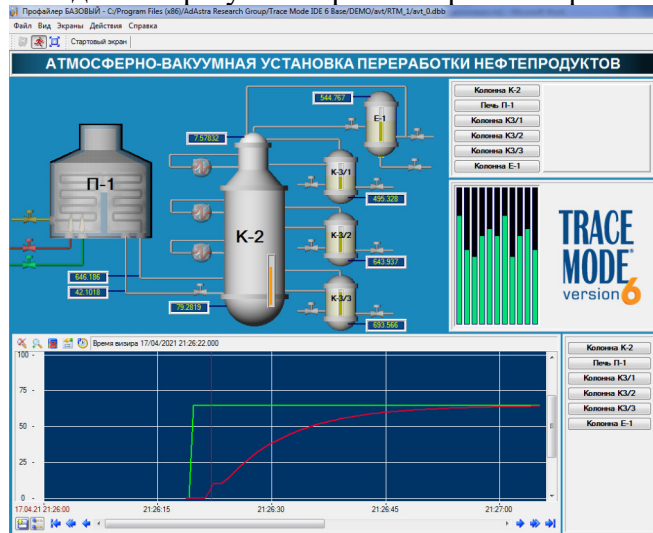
Профайлер БАЗОВЫЙ - C:/Program Files (x86)/AdAstra Research Group/Trace Mode IDE 6 Base/DEMO/avt/RTM_1/avt_0.dbb

Файл Вид Экраны Действия Справка

Стартовый экран

АТМОСФЕРНО-ВАКУУМНАЯ УСТАНОВКА ПЕРЕРАБОТКИ НЕФТЕПРОДУКТОВ

544.767

Е-1

7.57832

П-1

К-3/1

495.328

К-2

К-3/2

643.937

646.186

42.1018

79.2819

К-3/3

693.566

Колонна К-2
Печь П-1
Колонна К3/1
Колонна К3/2
Колонна К3/3
Колонна Е-1

TRACE MODE
version 6

Время визира 17/04/2021 21:26:22.000

100
75
50
25
0

17.04.21 21:26:00
21:26:15
21:26:30
21:26:45
21:27:00

Колонна К-2
Печь П-1
Колонна К3/1
Колонна К3/2
Колонна К3/3
Колонна Е-1